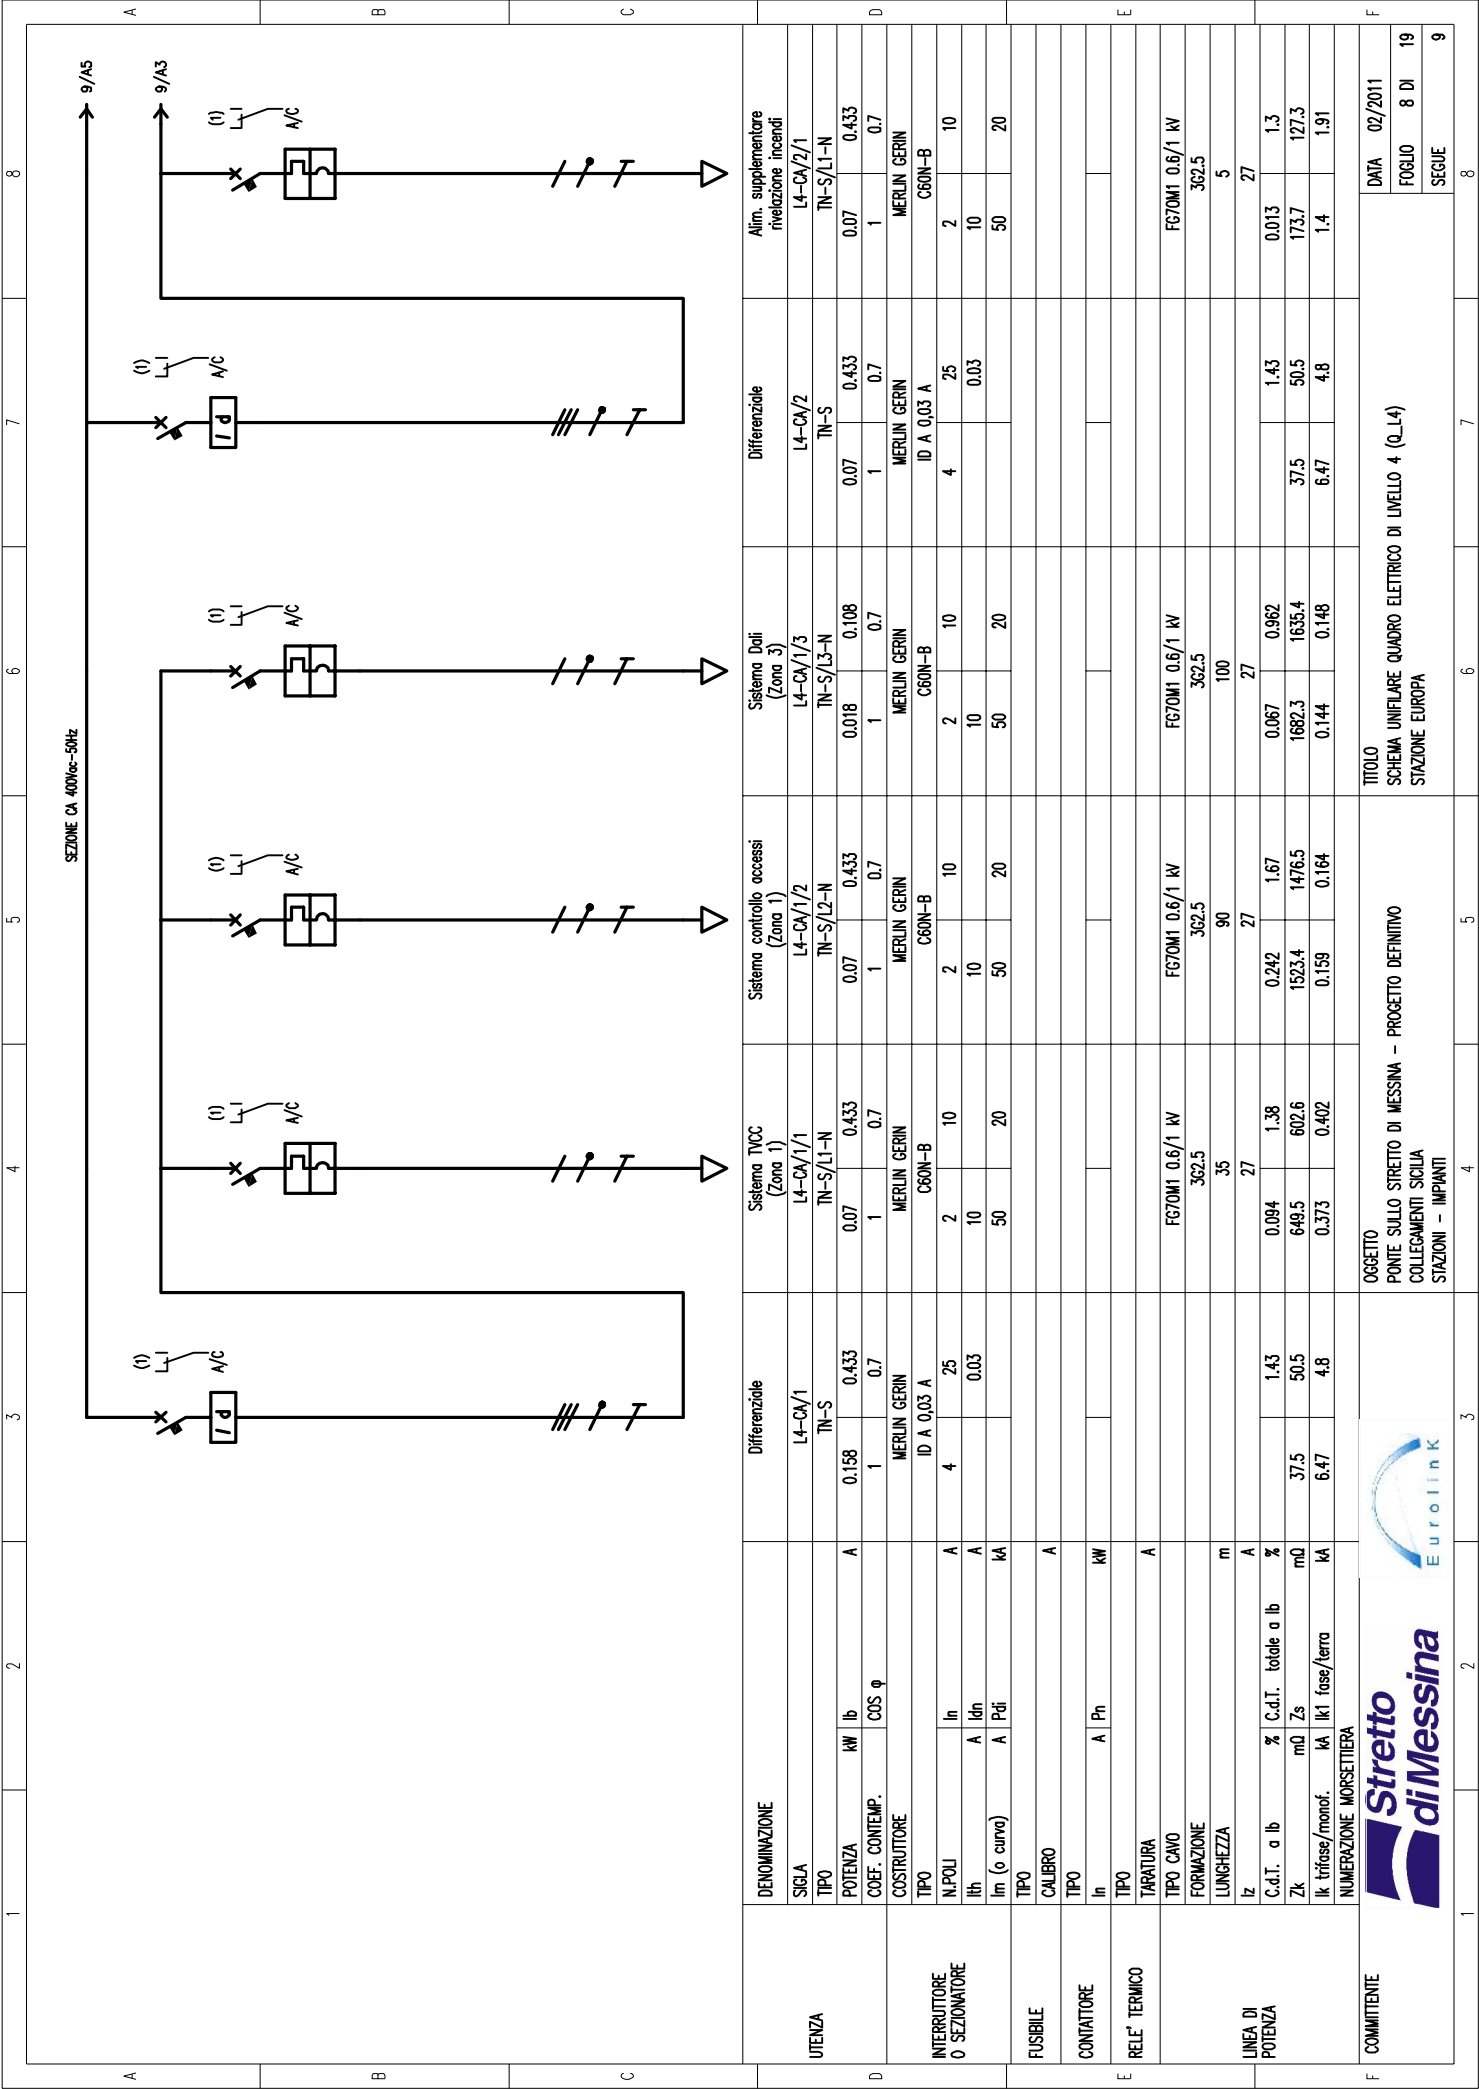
SEZIONE CA 400Vac-50Hz

9/A5
9/A3

(1) A/C
(1) A/C
(1) A/C
(1) A/C
(1) A/C
(1) A/C

| | | | Differenziale | Sistema TVCC (Zona 1) | Sistema controllo accessi (Zona 1) | Sistema Dali (Zona 3) | Differenziale | Alim. supplementare rivelazione incendi |
|---|---|---|---|---|---|---|---|---|
| UTENZA | DENOMINAZIONE | | | | | | | |
| | SIGLA | | L4-CA/1 | L4-CA/1/1 | L4-CA/1/2 | L4-CA/1/3 | L4-CA/2 | L4-CA/2/1 |
| | TIPO | | TN-S | TN-S/L1-N | TN-S/L2-N | TN-S/L3-N | TN-S | TN-S/L1-N |
| | POTENZA kW Ib | A | 0.158 / 0.433 | 0.07 / 0.433 | 0.07 / 0.433 | 0.018 / 0.108 | 0.07 / 0.433 | 0.07 / 0.433 |
| | COEF. CONTEMP. COS φ | | 1 / 0.7 | 1 / 0.7 | 1 / 0.7 | 1 / 0.7 | 1 / 0.7 | 1 / 0.7 |
| INTERRUTTORE O SEZIONATORE | COSTRUTTORE | | MERLIN GERIN | MERLIN GERIN | MERLIN GERIN | MERLIN GERIN | MERLIN GERIN | MERLIN GERIN |
| | TIPO | | ID A 0,03 A | C60N-B | C60N-B | C60N-B | ID A 0,03 A | C60N-B |
| | N.POLI In | A | 4 / 25 | 2 / 10 | 2 / 10 | 2 / 10 | 4 / 25 | 2 / 10 |
| | Ith A Idn | A | 0.03 | 10 | 10 | 10 | 0.03 | 10 |
| | Im (o curva) A Pdi | kA | | 50 / 20 | 50 / 20 | 50 / 20 | | 50 / 20 |
| FUSIBILE | TIPO | | | | | | | |
| | CALIBRO | A | | | | | | |
| CONTATTORE | TIPO | | | | | | | |
| | In A Pn | kW | | | | | | |
| RELE' TERMICO | TIPO | | | | | | | |
| | TARATURA | A | | | | | | |
| LINEA DI POTENZA | TIPO CAVO | | | FG70M1 0.6/1 kV | FG70M1 0.6/1 kV | FG70M1 0.6/1 kV | | FG70M1 0.6/1 kV |
| | FORMAZIONE | | | 3G2.5 | 3G2.5 | 3G2.5 | | 3G2.5 |
| | LUNGHEZZA | m | | 35 | 90 | 100 | | 5 |
| | Iz | A | | 27 | 27 | 27 | | 27 |
| | C.d.T. a Ib % C.d.T. totale a Ib | % | 1.43 | 0.094 / 1.38 | 0.242 / 1.67 | 0.067 / 0.962 | 1.43 | 0.013 / 1.3 |
| | Zk mΩ Zs | mΩ | 37.5 / 50.5 | 649.5 / 602.6 | 1523.4 / 1476.5 | 1682.3 / 1635.4 | 37.5 / 50.5 | 173.7 / 127.3 |
| | Ik trifase/monof. kA Ik1 fase/terra | kA | 6.47 / 4.8 | 0.373 / 0.402 | 0.159 / 0.164 | 0.144 / 0.148 | 6.47 / 4.8 | 1.4 / 1.91 |
| | NUMERAZIONE MORSETTIERA | | | | | | | |

COMMITTENTE
Stretto di Messina
Eurolink

OGGETTO
PONTE SULLO STRETTO DI MESSINA – PROGETTO DEFINITIVO
COLLEGAMENTI SICILIA
STAZIONI – IMPIANTI

TITOLO
SCHEMA UNIFILARE QUADRO ELETTRICO DI LIVELLO 4 (Q_L4)
STAZIONE EUROPA

DATA 02/2011
FOGLIO 8 DI 19
SEGUE 9

A B C D E F
1 2 3 4 5 6 7 8